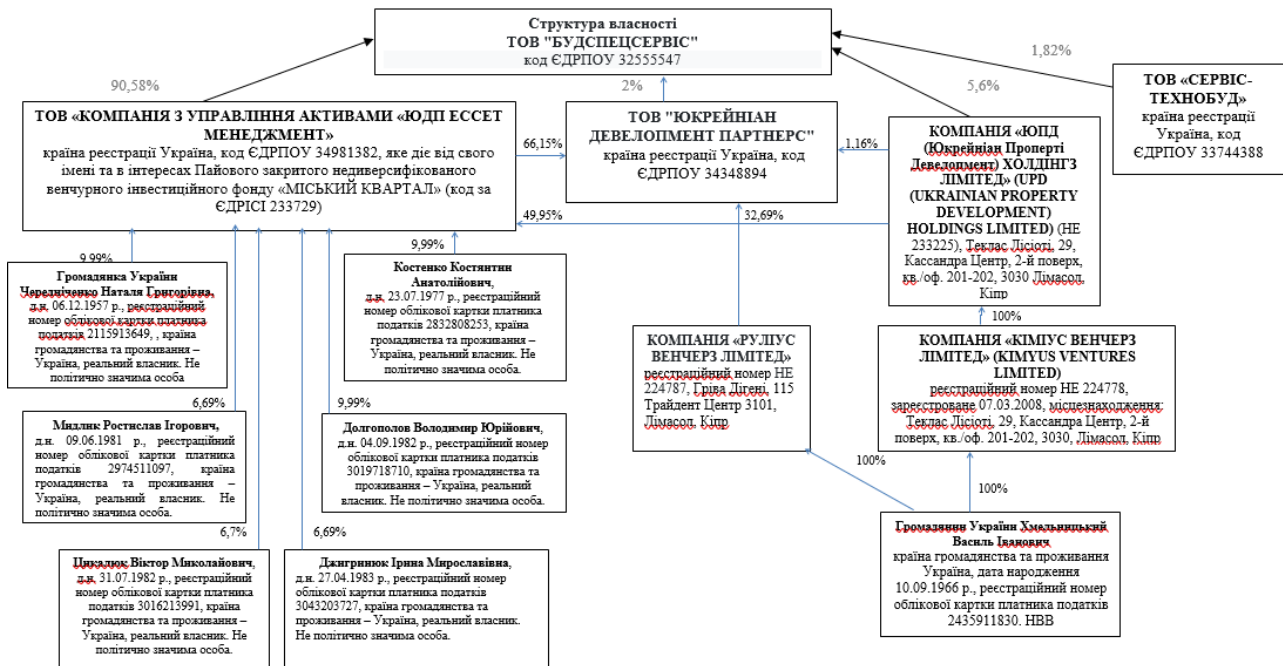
Структура власності
ТОВ "БУДСПЕЦСЕРВІС"
код ЄДРПОУ 32555547

90,58%

2%

5,6%

1,82%

ТОВ «КОМПАНІЯ З УПРАВЛІННЯ АКТИВАМИ «ЮДП ЕССЕТ МЕНЕДЖМЕНТ»
країна реєстрації Україна, код ЄДРПОУ 34981382, яке діє від свого імені та в інтересах Пайового закритого недиверсифікованого венчурного інвестиційного фонду «МІСЬКИЙ КВАРТАЛ» (код за ЄДРІСІ 233729)

66,15%

49,95%

ТОВ "ЮКРЕЙНІАН ДЕВЕЛОПМЕНТ ПАРТНЕРС"
країна реєстрації Україна, код ЄДРПОУ 34348894

1,16%

32,69%

КОМПАНІЯ «ЮПД (Юкрейніан Проперті Девелопмент) ХОЛДІНГЗ ЛІМІТЕД» (UPD (UKRAINIAN PROPERTY DEVELOPMENT) HOLDINGS LIMITED) (НЕ 233225), Теклас Лісіоті, 29, Кассандра Центр, 2-й поверх, кв./оф. 201-202, 3030 Лімасол, Кіпр

ТОВ «СЕРВІС-ТЕХНОБУД»
країна реєстрації Україна, код ЄДРПОУ 33744388

9,99%

Громадянка України Чередніченко Наталя Григорівна,
д.н. 06.12.1957 р., реєстраційний номер облікової картки платника податків 2115913649, , країна громадянства та проживання – Україна, реальний власник. Не політично значима особа

9,99%

Костенко Костянтин Анатолійович,
д.н. 23.07.1977 р., реєстраційний номер облікової картки платника податків 2832808253, країна громадянства та проживання – Україна, реальний власник. Не політично значима особа.

6,69%

Мядлик Ростислав Ігорович,
д.н. 09.06.1981 р., реєстраційний номер облікової картки платника податків 2974511097, країна громадянства та проживання – Україна, реальний власник. Не політично значима особа.

9,99%

Долгополов Володимир Юрійович,
д.н. 04.09.1982 р., реєстраційний номер облікової картки платника податків 3019718710, країна громадянства та проживання – Україна, реальний власник. Не політично значима особа.

КОМПАНІЯ «РУЛУС ВЕНЧЕРЗ ЛІМІТЕД»
реєстраційний номер НЕ 224787, Грiва Дігені, 115 Трайдент Центр 3101, Лімасол, Кіпр

100%

КОМПАНІЯ «КІМУС ВЕНЧЕРЗ ЛІМІТЕД» (KIMYUS VENTURES LIMITED)
реєстраційний номер НЕ 224778, зареєстроване 07.03.2008, місцезнаходження: Теклас Лісіоті, 29, Кассандра Центр, 2-й поверх, кв./оф. 201-202, 3030, Лімасол, Кіпр

100%

100%

6,7%

6,69%

Цикалюк Віктор Миколайович,
д.н. 31.07.1982 р., реєстраційний номер облікової картки платника податків 3016213991, країна громадянства та проживання – Україна, реальний власник. Не політично значима особа.

Джигринюк Ірина Мирославівна,
д.н. 27.04.1983 р., реєстраційний номер облікової картки платника податків 3043203727, країна громадянства та проживання – Україна, реальний власник. Не політично значима особа.

Громадянин України Хмельницький Василь Іванович
країна громадянства та проживання Україна, дата народження 10.09.1966 р., реєстраційний номер облікової картки платника податків 2435911830. НВВ